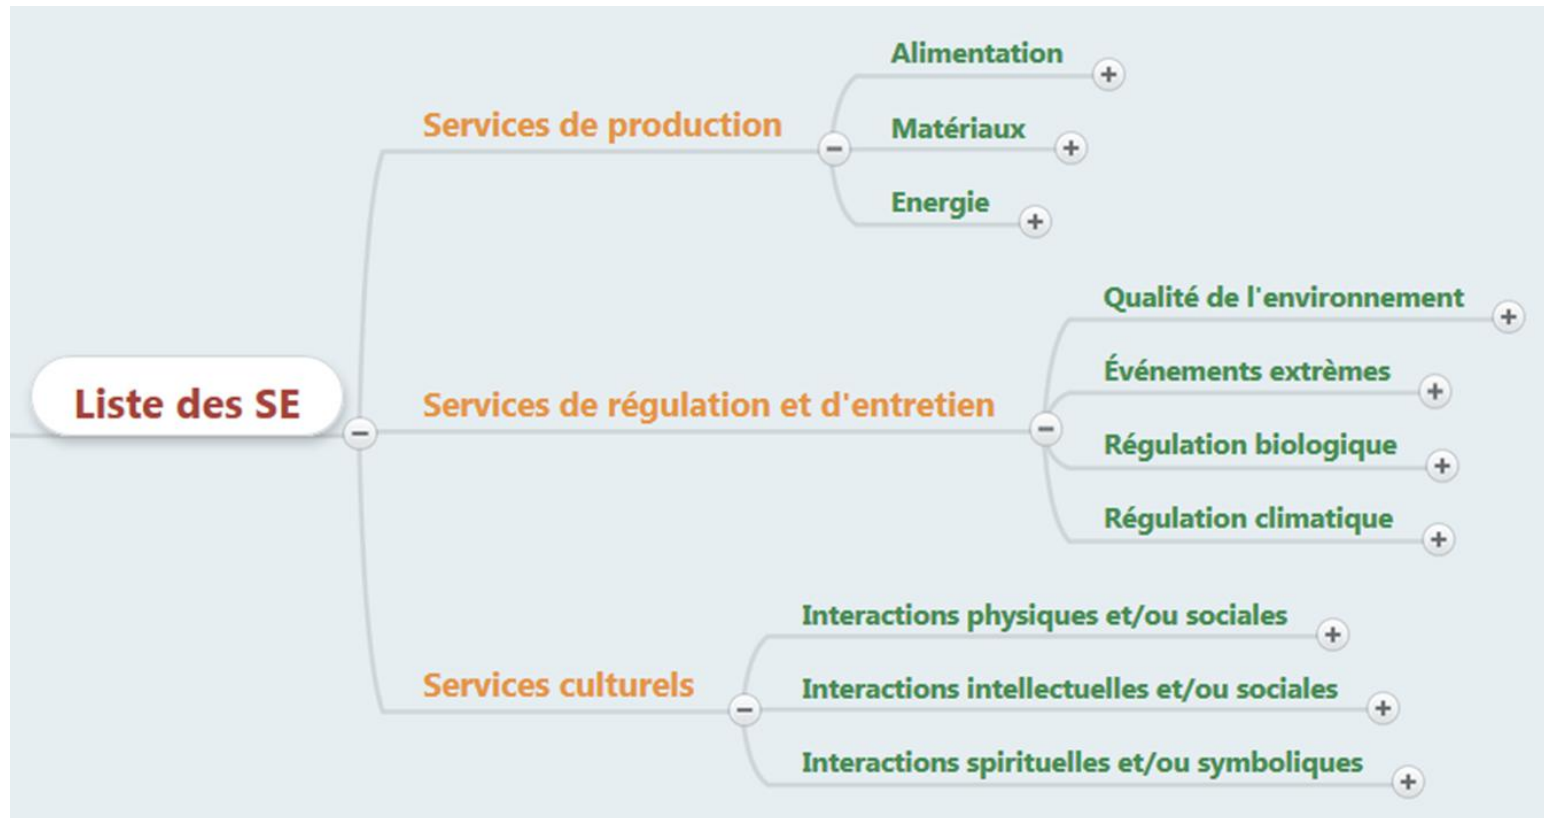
Liste des SE

Services de production

Alimentation

Matériaux

Energie

Services de régulation et d'entretien

Qualité de l'environnement

Événements extrèmes

Régulation biologique

Régulation climatique

Services culturels

Interactions physiques et/ou sociales

Interactions intellectuelles et/ou sociales

Interactions spirituelles et/ou symboliques